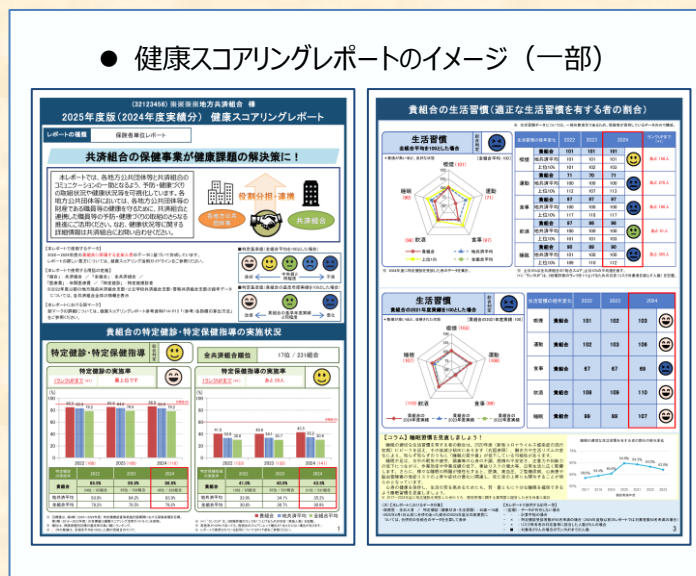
● 健康スコアリングレポートのイメージ（一部）

(32123456) 地方共済組合 様

2025年度版（2024年度実績分） 健康スコアリングレポート

レポートの種類　保険者単位レポート

共済組合の保健事業が健康課題の解決策に！

役割分担・連携

地方公共団体

共済組合

共済組合の特定健診・特定保健指導の実施状況

特定健診・特定保健指導

全共済組合数　17位 / 231組合

特定健診の実施率

特定保健指導の実施率

2022　2023　2024

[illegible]

貴組合の生活習慣（適正な生活習慣を有する者の割合）

生活習慣

喫煙　運動　食事　飲酒　睡眠

2022　2023　2024

貴組合

地共済平均

上位10%

生活習慣

喫煙　貴組合　101　102　103

運動　貴組合　102　103　105

食事　貴組合　67　67　69

飲酒　貴組合　108　109　110

睡眠　貴組合　98　99　107

【コラム】睡眠習慣を改善しましょう！

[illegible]